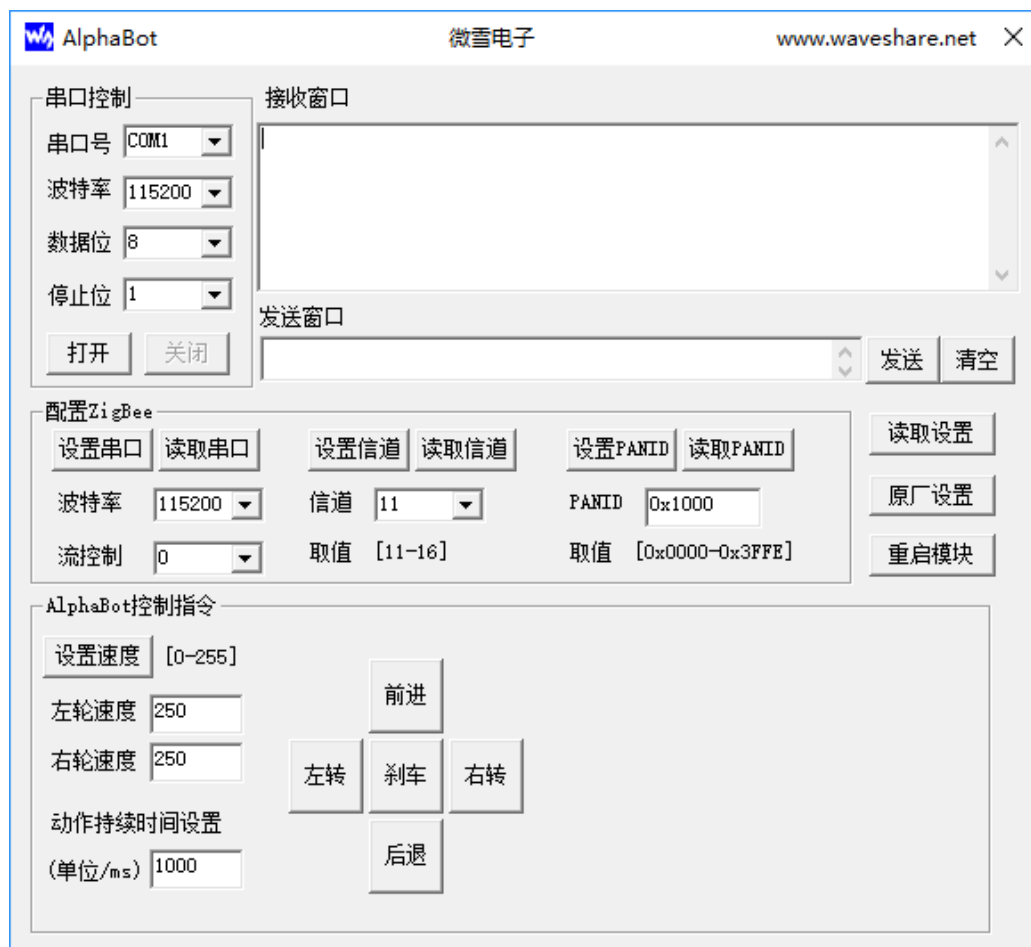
AlphaBot 微雪电子 www.waveshare.net ×

串口控制
串口号 COM1
波特率 115200
数据位 8
停止位 1
打开 关闭

接收窗口

发送窗口
发送 清空

配置ZigBee
设置串口 读取串口
波特率 115200
流控制 0
设置信道 读取信道
信道 11
取值 [11-16]
设置PANID 读取PANID
PANID 0x1000
取值 [0x0000-0x3FFE]

读取设置
原厂设置
重启模块

AlphaBot控制指令
设置速度 [0-255]
左轮速度 250
右轮速度 250
动作持续时间设置
(单位/ms) 1000

前进
左转 刹车 右转
后退